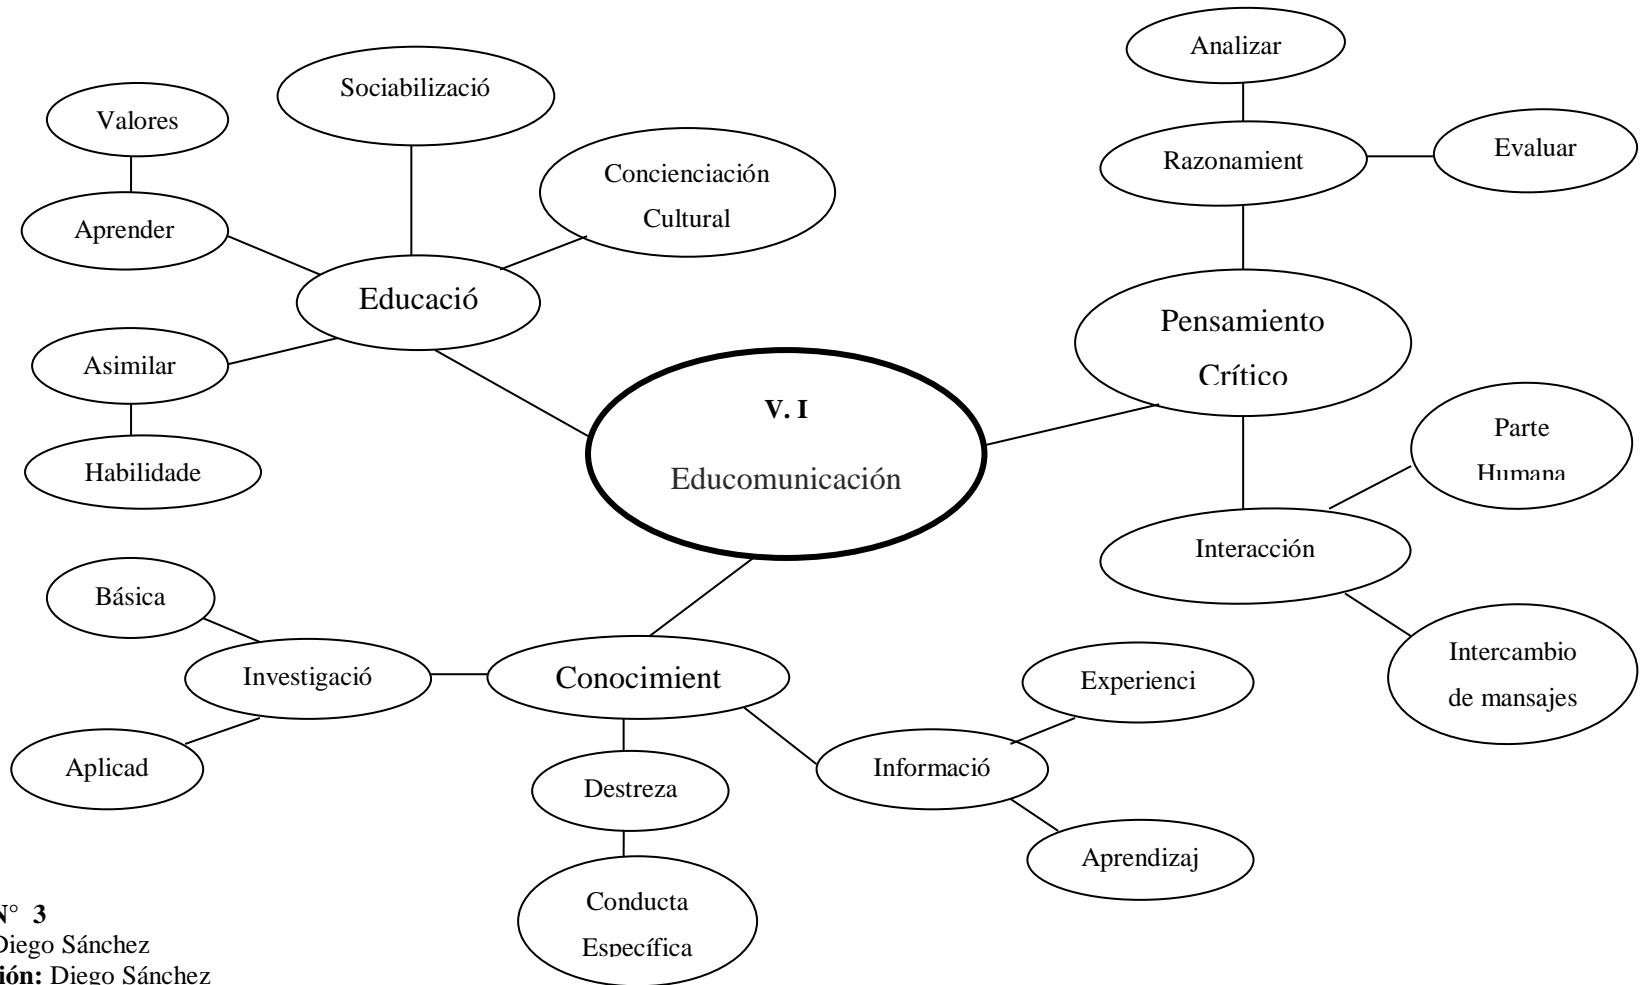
Analizar

Razonamient

Evaluar

Sociabilizació

Valores

Concienciación Cultural

Aprender

Educació

Pensamiento Crítico

Asimilar

V. I

Educomunicación

Parte Humana

Habilidade

Interacción

Básica

Intercambio de mansajes

Investigació

Conocimient

Experienci

Aplicad

Destreza

Informació

Aprendizaj

Conducta Específica

N° 3
Diego Sánchez
ión: Diego Sánchez